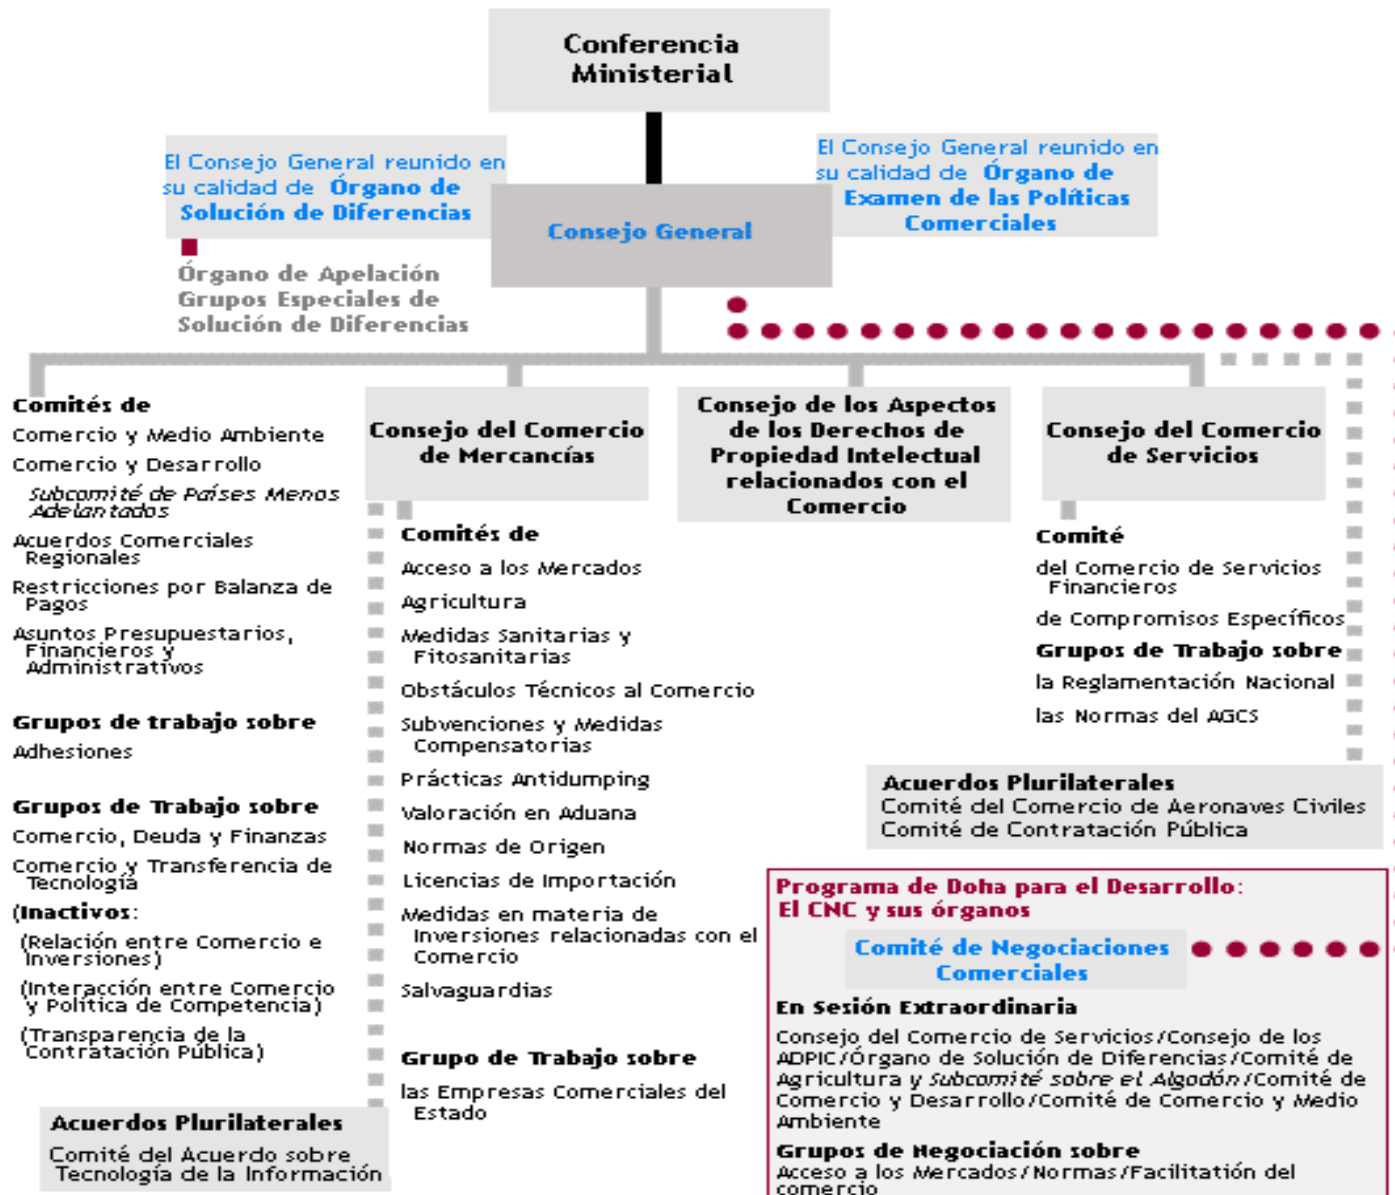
Conferencia Ministerial

El Consejo General reunido en su calidad de Órgano de Solución de Diferencias

Órgano de Apelación
Grupos Especiales de Solución de Diferencias

Consejo General

El Consejo General reunido en su calidad de Órgano de Examen de las Políticas Comerciales

Comités de
Comercio y Medio Ambiente
Comercio y Desarrollo
Subcomité de Países Menos Adelantados
Acuerdos Comerciales Regionales
Restricciones por Balanza de Pagos
Asuntos Presupuestarios, Financieros y Administrativos

Grupos de trabajo sobre
Adhesiones

Grupos de Trabajo sobre
Comercio, Deuda y Finanzas
Comercio y Transferencia de Tecnología
(Inactivos:
(Relación entre Comercio e Inversiones)
(Interacción entre Comercio y Política de Competencia)
(Transparencia de la Contratación Pública)

Acuerdos Plurilaterales
Comité del Acuerdo sobre Tecnología de la Información

Consejo del Comercio de Mercancías

Comités de
Acceso a los Mercados
Agricultura
Medidas Sanitarias y Fitosanitarias
Obstáculos Técnicos al Comercio
Subvenciones y Medidas Compensatorias
Prácticas Antidumping
Valoración en Aduana
Normas de Origen
Licencias de Importación
Medidas en materia de Inversiones relacionadas con el Comercio
Salvaguardias

Grupo de Trabajo sobre
las Empresas Comerciales del Estado

Consejo de los Aspectos de los Derechos de Propiedad Intelectual relacionados con el Comercio

Consejo del Comercio de Servicios

Comité
del Comercio de Servicios Financieros
de Compromisos Específicos
Grupos de Trabajo sobre
la Reglamentación Nacional
las Normas del AGCS

Acuerdos Plurilaterales
Comité del Comercio de Aeronaves Civiles
Comité de Contratación Pública

Programa de Doha para el Desarrollo:
El CNC y sus órganos

Comité de Negociaciones Comerciales

En Sesión Extraordinaria
Consejo del Comercio de Servicios/Consejo de los ADPIC/Órgano de Solución de Diferencias/Comité de Agricultura y Subcomité sobre el Algodón/Comité de Comercio y Desarrollo/Comité de Comercio y Medio Ambiente

Grupos de Negociación sobre
Acceso a los Mercados/Normas/Facilitación del comercio